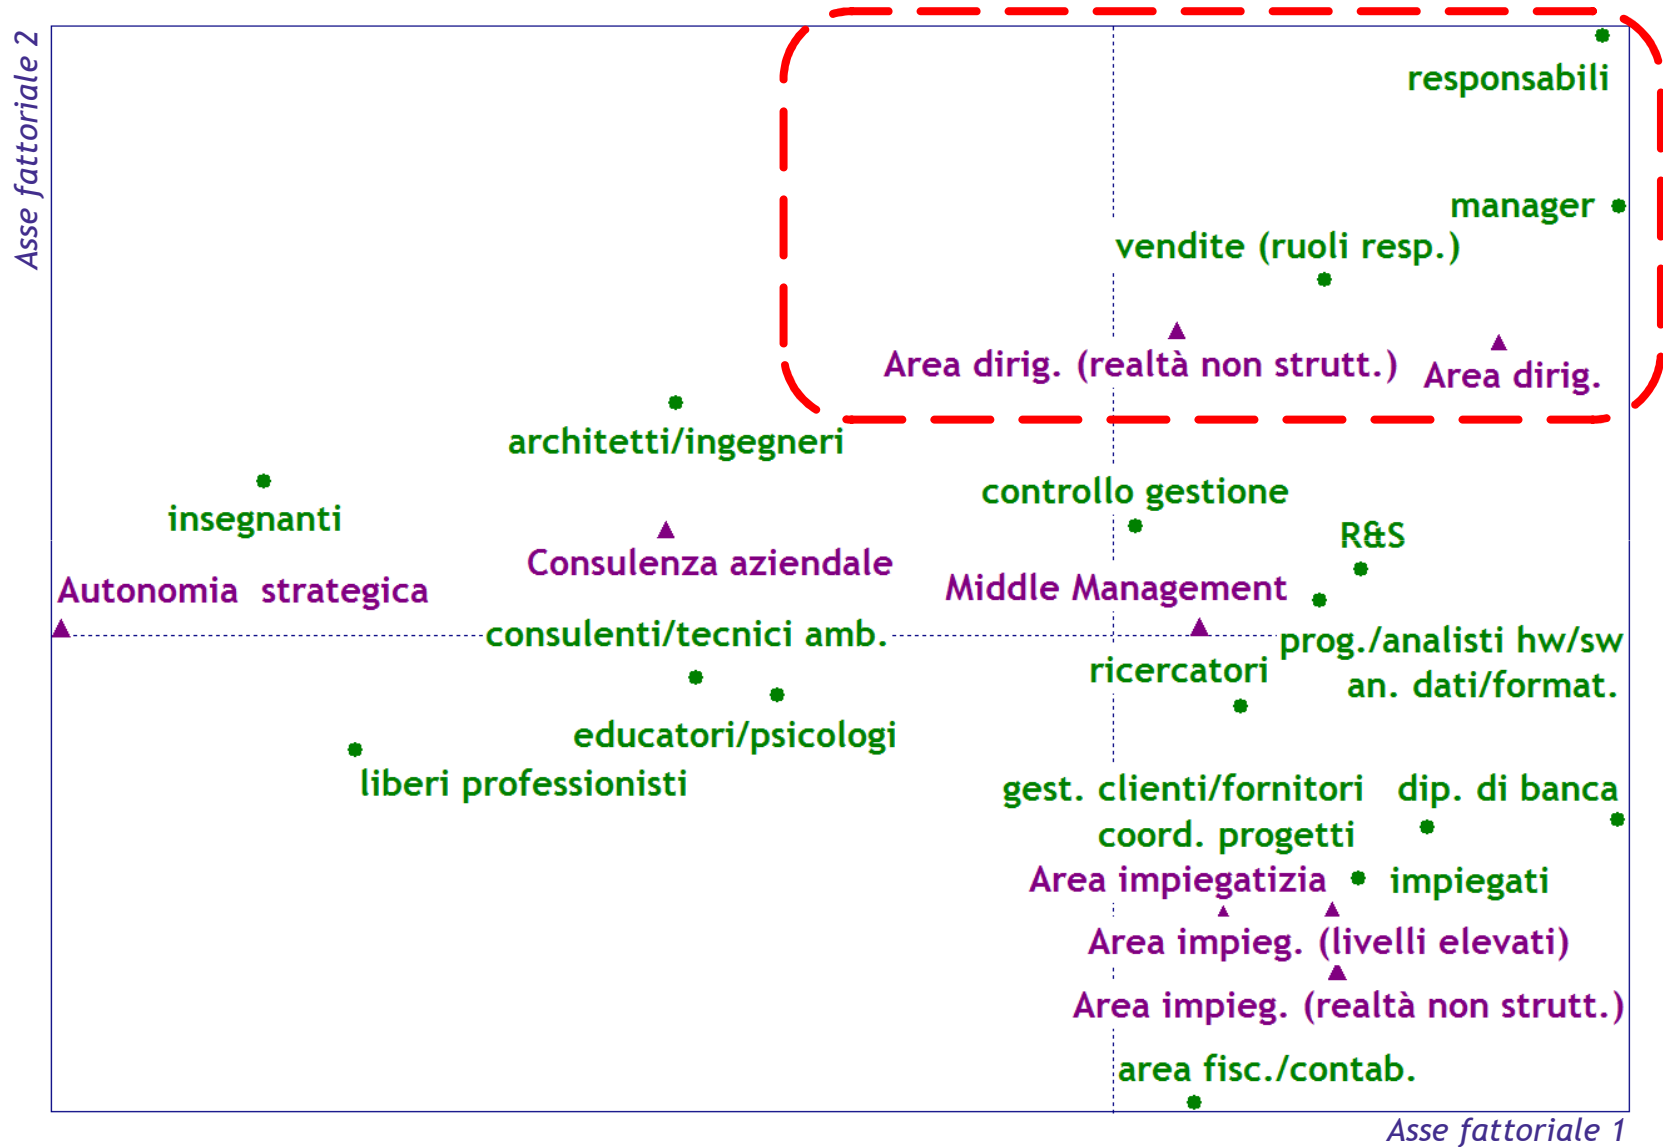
Asse fattoriale 2

responsabili

manager

vendite (ruoli resp.)

Area dirig. (realtà non strutt.)

Area dirig.

architetti/ingegneri

insegnanti

controllo gestione

R&S

Consulenza aziendale

Autonomia strategica

Middle Management

consulenti/tecnici amb.

prog./analisti hw/sw

an. dati/format.

ricercatori

educatori/psicologi

liberi professionisti

gest. clienti/fornitori

dip. di banca

coord. progetti

Area impiegatizia

impiegati

Area impieg. (livelli elevati)

Area impieg. (realtà non strutt.)

area fisc./contab.

Asse fattoriale 1